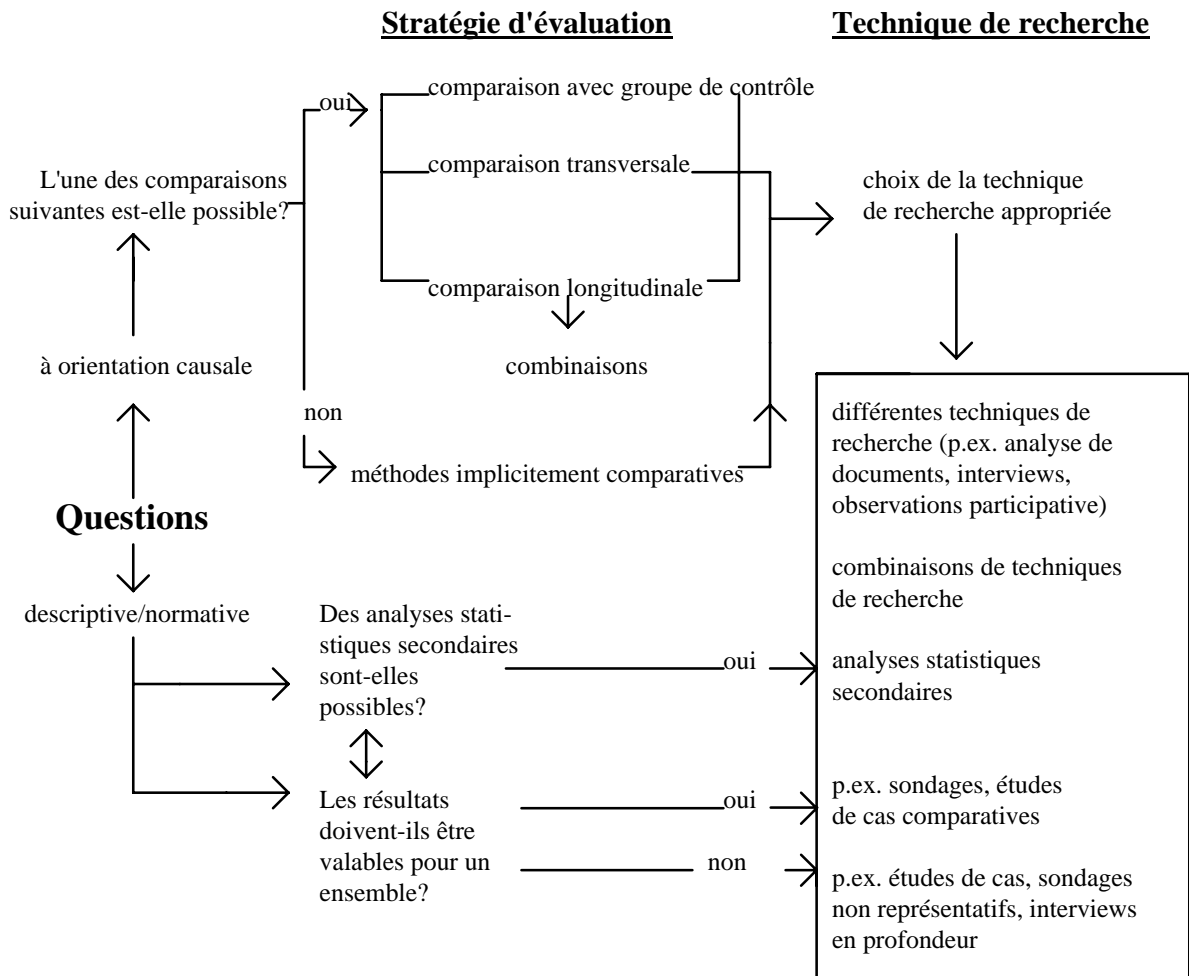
Stratégie d'évaluation

Technique de recherche

oui

comparaison avec groupe de contrôle

comparaison transversale

L'une des comparaisons suivantes est-elle possible?

choix de la technique de recherche appropriée

comparaison longitudinale

combinaisons

à orientation causale

non

méthodes implicitement comparatives

différentes techniques de recherche (p.ex. analyse de documents, interviews, observations participative)

combinaisons de techniques de recherche

analyses statistiques secondaires

p.ex. sondages, études de cas comparatives

p.ex. études de cas, sondages non représentatifs, interviews en profondeur

Questions

descriptive/normative

Des analyses statistiques secondaires sont-elles possibles?

oui

Les résultats doivent-ils être valables pour un ensemble?

oui

non